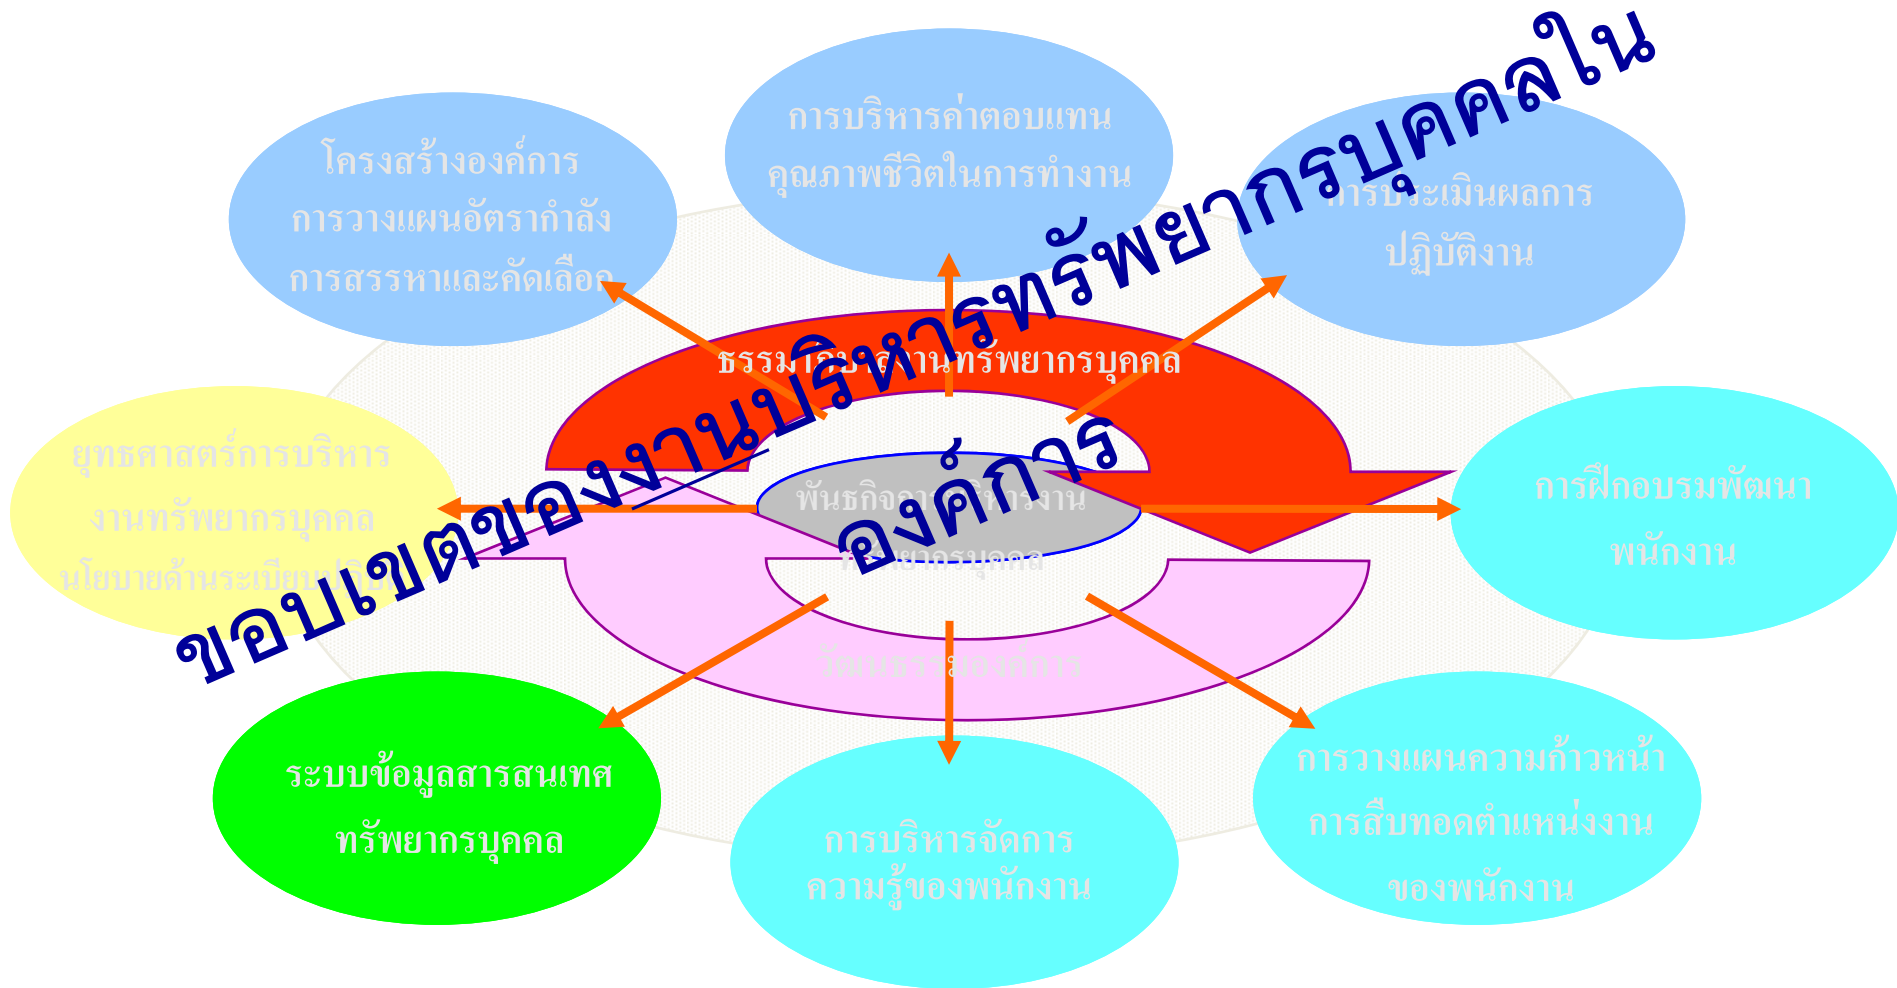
ขอบเขตของงานบริหารทรัพยากรบุคคลในองค์การ

โครงสร้างองค์การ
การวางแผนอัตรากำลัง
การสรรหาและคัดเลือก

การบริหารค่าตอบแทน
คุณภาพชีวิตในการทำงาน

การประเมินผลการ
ปฏิบัติงาน

ธรรมาภิบาลงานทรัพยากรบุคคล

ยุทธศาสตร์การบริหาร
งานทรัพยากรบุคคล
นโยบายด้านระเบียบ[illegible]

พันธกิจ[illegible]งาน
ทรัพยากรบุคคล

การฝึกอบรมพัฒนา
พนักงาน

วัฒนธรรมองค์การ

ระบบข้อมูลสารสนเทศ
ทรัพยากรบุคคล

การบริหารจัดการ
ความรู้ของพนักงาน

การวางแผนความก้าวหน้า
การสืบทอดตำแหน่งงาน
ของพนักงาน